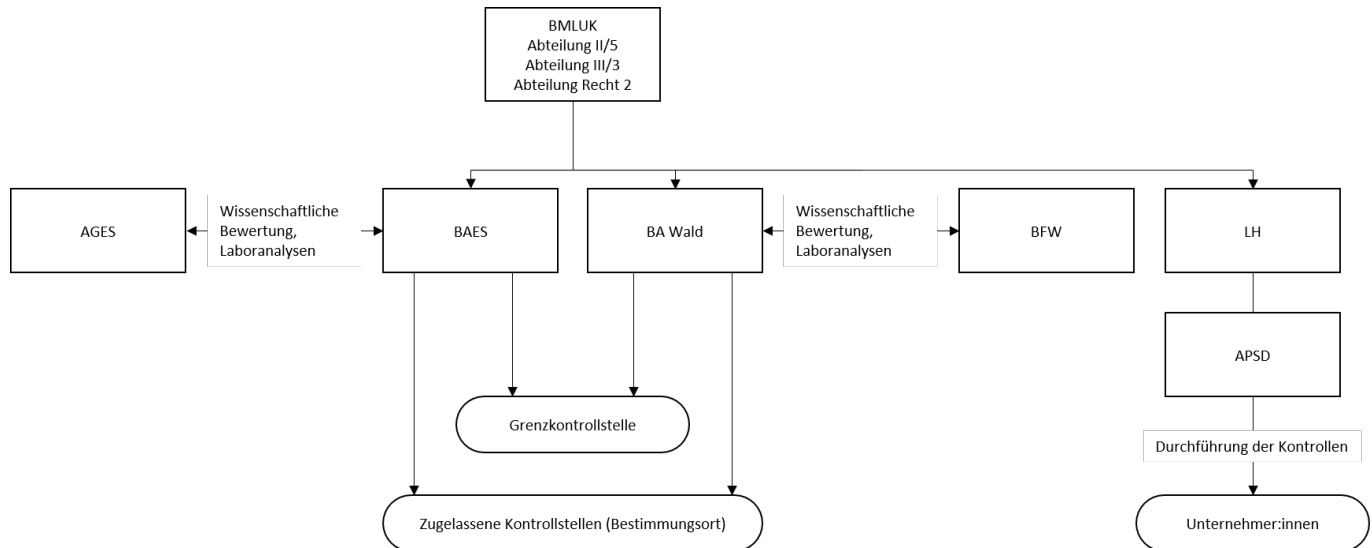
BMLUK
Abteilung II/5
Abteilung III/3
Abteilung Recht 2

AGES

Wissenschaftliche Bewertung, Laboranalysen

BAES

BA Wald

Wissenschaftliche Bewertung, Laboranalysen

BFW

LH

APSD

Grenzkontrollstelle

Durchführung der Kontrollen

Zugelassene Kontrollstellen (Bestimmungsort)

Unternehmer:innen